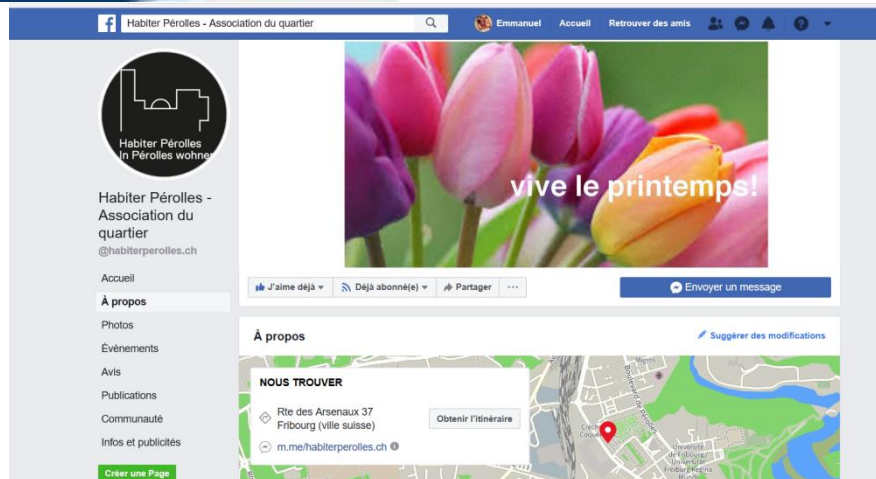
Habiter Pérolles - Association du quartier

Emmanuel Accueil Retrouver des amis

Habiter Pérolles
In Pérolles wohnen

Habiter Pérolles - Association du quartier
@habiterperolles.ch

Accueil
À propos
Photos
Évènements
Avis
Publications
Communauté
Infos et publicités

Créer une Page

vive le printemps!

J'aime déjà Déjà abonné(e) Partager ...

Envoyer un message

À propos

Suggérer des modifications

NOUS TROUVER

Rte des Arsenaux 37
Fribourg (ville suisse)

Obtenir l'itinéraire

m.me/habiterperolles.ch

Boulevard de Pérolles
Université de Fribourg